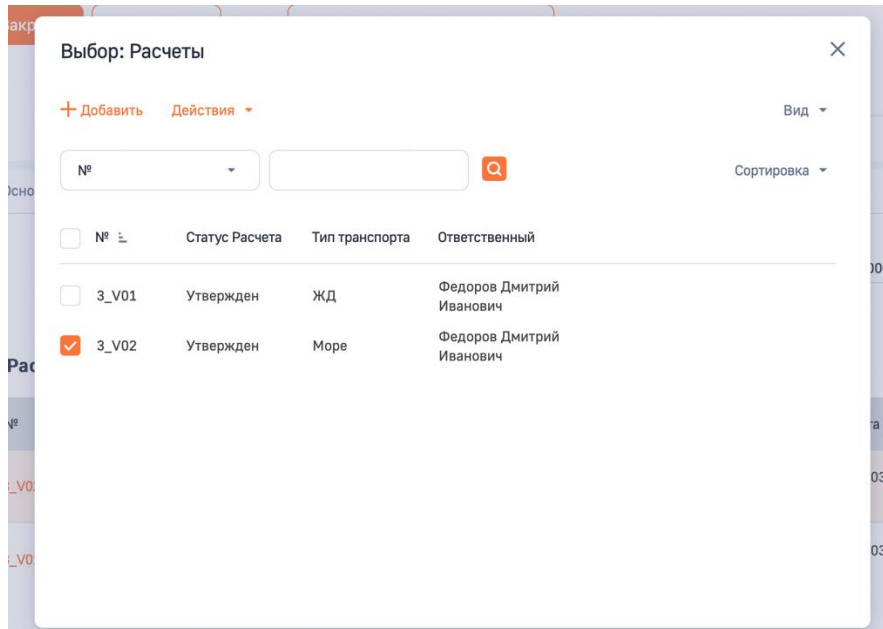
Выбор: Расчеты

+ Добавить Действия ▾

Вид ▾

№ ▾

Сортировка ▾

| | № | Статус Расчета | Тип транспорта | Ответственный |
|---|---|---|---|---|
| | 3_V01 | Утвержден | ЖД | Федоров Дмитрий Иванович |
| ✓ | 3_V02 | Утвержден | Море | Федоров Дмитрий Иванович |